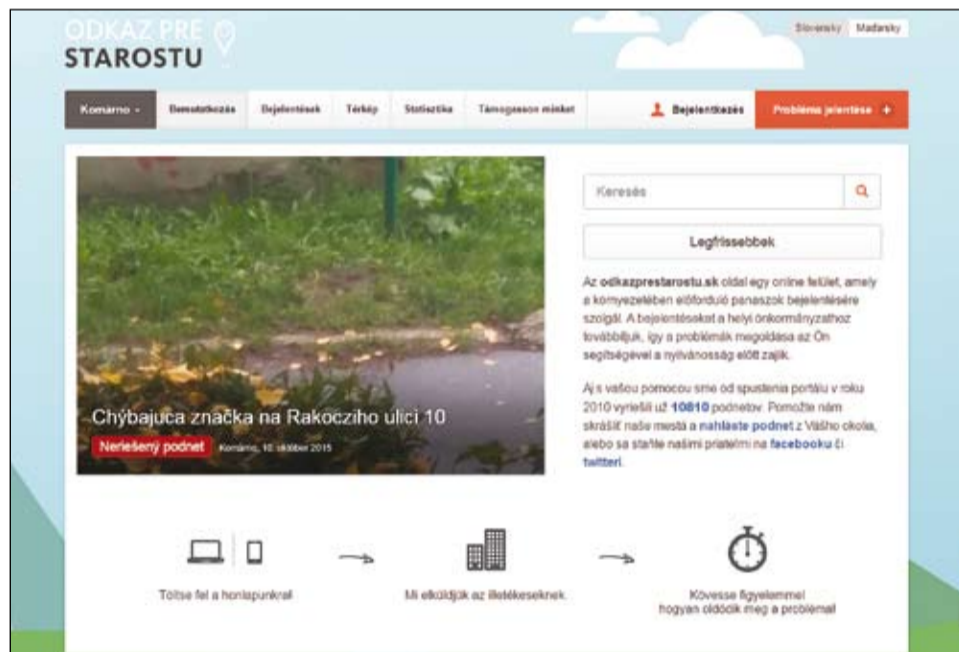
ODKAZ PRE STAROSTU

Slovensky Maďarsky

Komarno Bemutatkozás Bejelentések Térkép Statisztika Támogasson minket Bejelentkezés Probléma jelentése +

Chýbajuca značka na Rakocziho ulici 10

Nerišený podnet Komárno, 10. október 2015

Keresés

Legfrissebbek

Az odkazprestarostu.sk oldal egy online felület, amely a környezetében előforduló panaszok bejelentésére szolgál. A bejelentéseket a helyi önkormányzathoz továbbítjuk, így a problémák megoldása az Ön segítségével a nyilvánosság előtt zajlik.

Aj s vašou pomocou sme od spustenia portálu v roku 2010 vyriešili už 10810 podnetov. Pomôžte nám skrášliť naše mestá a nahláste podnet z Vášho okolia, alebo sa staňte našimi priateľmi na facebooku či twitteri.

Töltse fel a honlapunkra!

Mi elküldjük az illetékeseknek.

Kövesse figyelemmel hogyan oldódik meg a probléma!